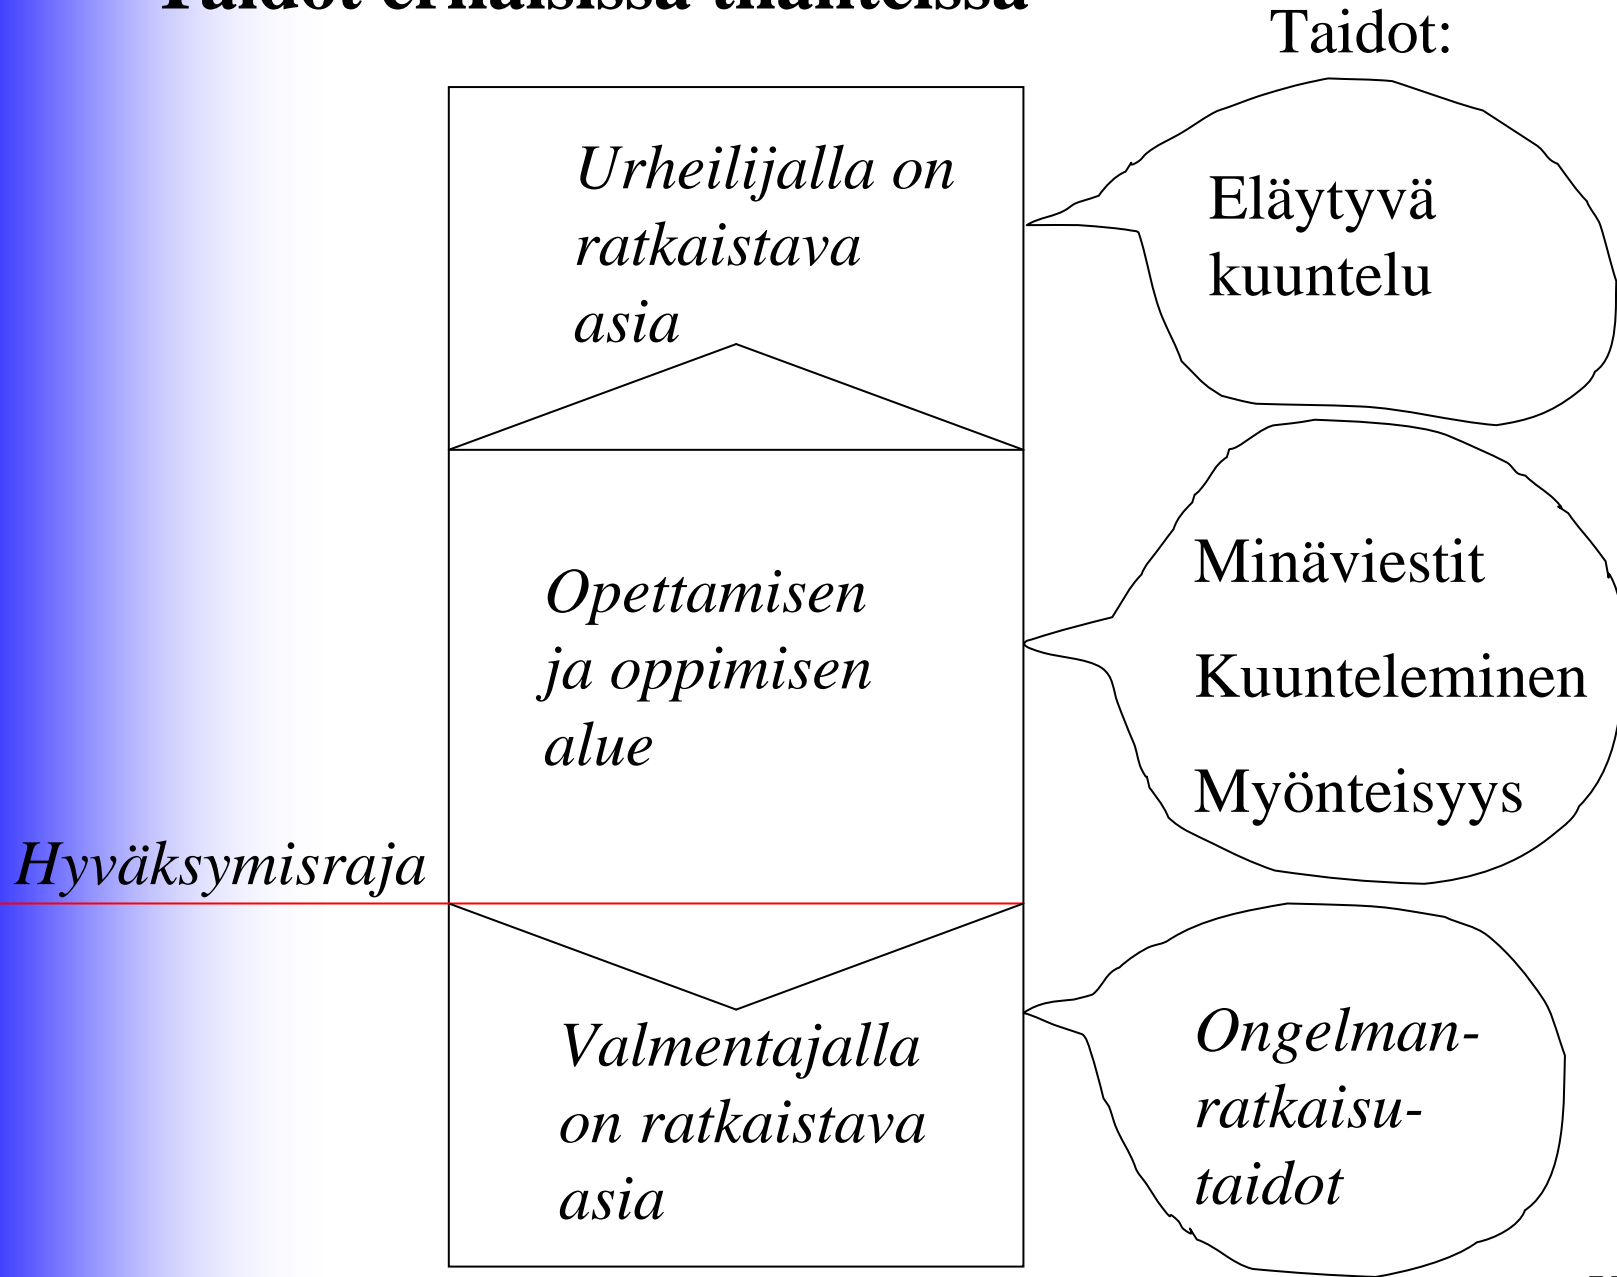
Taidot erilaisissa tilanteissa

Taidot:

Urheilijalla on ratkaistava asia

Eläytyvä kuuntelu

Opettamisen ja oppimisen alue

Minäviestit

Kuunteleminen

Myönteisyys

Hyväksymisraja

Valmentajalla on ratkaistava asia

Ongelmanratkaisutaidot